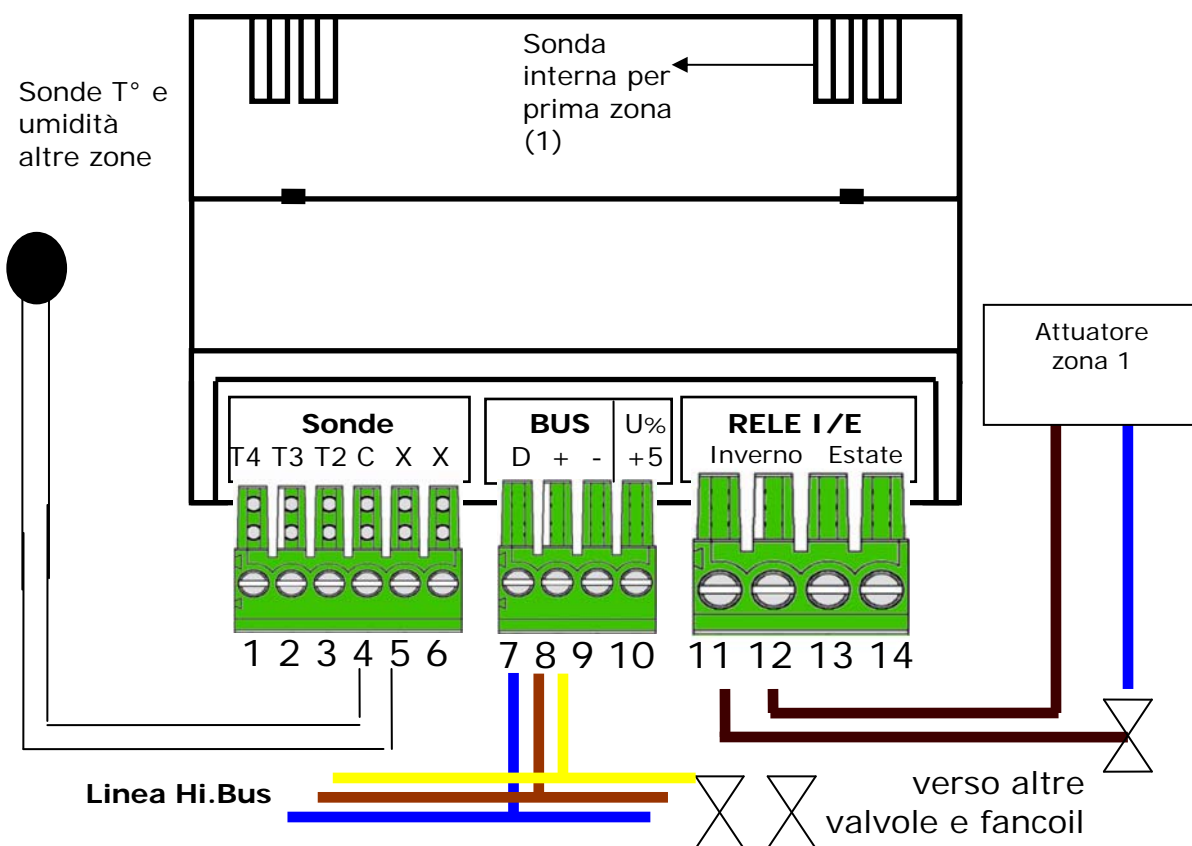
Sonde T° e umidità altre zone

Sonda interna per prima zona (1)

Attuatore zona 1

Sonde
T4 T3 T2 C X X

BUS
D + -

U%
+5

RELE I/E
Inverno Estate

1 2 3 4 5 6 7 8 9 10 11 12 13 14

Linea Hi.Bus

verso altre valvole e fancoil